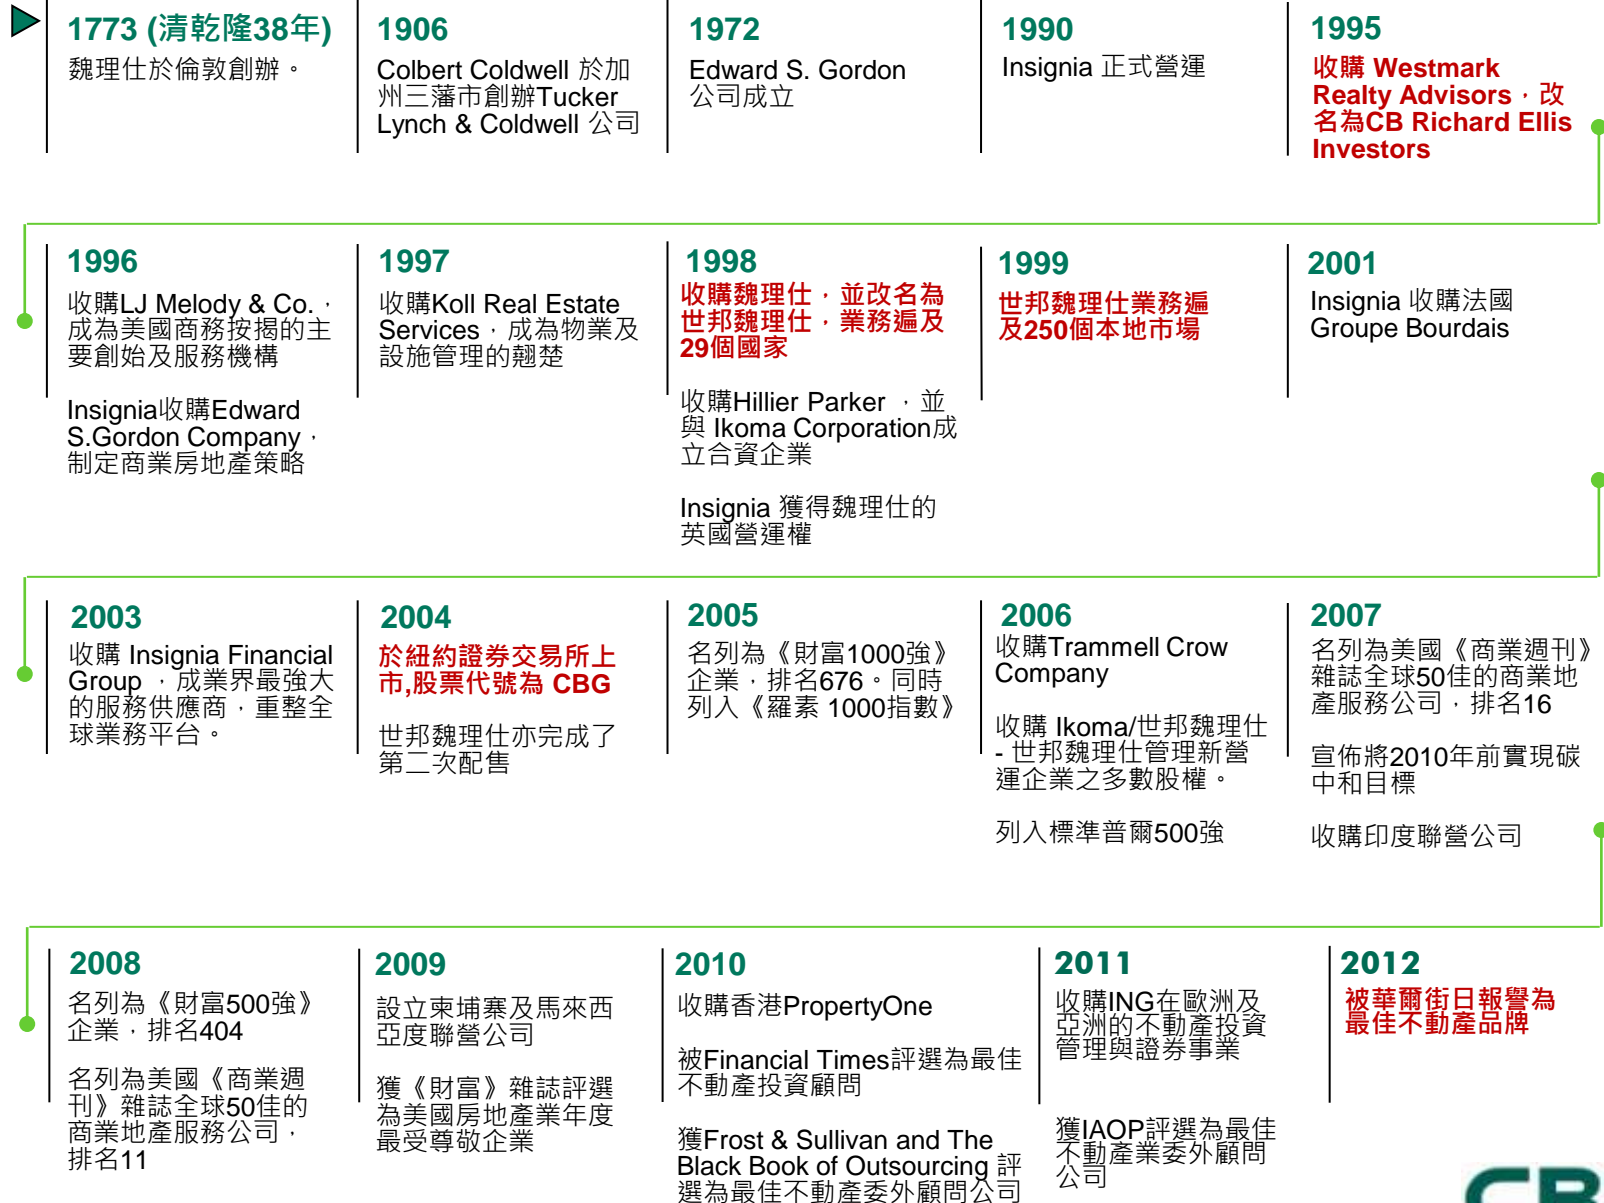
1773 (清乾隆38年)
魏理仕於倫敦創辦。

1906
Colbert Coldwell 於加州三藩市創辦Tucker Lynch & Coldwell 公司

1972
Edward S. Gordon 公司成立

1990
Insignia 正式營運

1995
收購 Westmark Realty Advisors，改名為CB Richard Ellis Investors

1996
收購LJ Melody & Co.，成為美國商務按揭的主要創始及服務機構

Insignia收購Edward S.Gordon Company，制定商業房地產策略

1997
收購Koll Real Estate Services，成為物業及設施管理的翹楚

1998
收購魏理仕，並改名為世邦魏理仕，業務遍及29個國家

收購Hillier Parker ，並與 Ikoma Corporation成立合資企業

Insignia 獲得魏理仕的英國營運權

1999
世邦魏理仕業務遍及250個本地市場

2001
Insignia 收購法國 Groupe Bourdais

2003
收購 Insignia Financial Group ，成業界最強大的服務供應商，重整全球業務平台。

2004
於紐約證券交易所上市,股票代號為 CBG

世邦魏理仕亦完成了第二次配售

2005
名列為《財富1000強》企業，排名676。同時列入《羅素 1000指數》

2006
收購Trammell Crow Company

收購 Ikoma/世邦魏理仕 - 世邦魏理仕管理新營運企業之多數股權。

列入標準普爾500強

2007
名列為美國《商業週刊》雜誌全球50佳的商業地產服務公司，排名16

宣佈將2010年前實現碳中和目標

收購印度聯營公司

2008
名列為《財富500強》企業，排名404

名列為美國《商業週刊》雜誌全球50佳的商業地產服務公司，排名11

2009
設立柬埔寨及馬來西亞度聯營公司

獲《財富》雜誌評選為美國房地產業年度最受尊敬企業

2010
收購香港PropertyOne

被Financial Times評選為最佳不動產投資顧問

獲Frost & Sullivan and The Black Book of Outsourcing 評選為最佳不動產委外顧問公司

2011
收購ING在歐洲及亞洲的不動產投資管理與證券事業

獲IAOP評選為最佳不動產業委外顧問公司

2012
被華爾街日報譽為最佳不動產品牌

CB